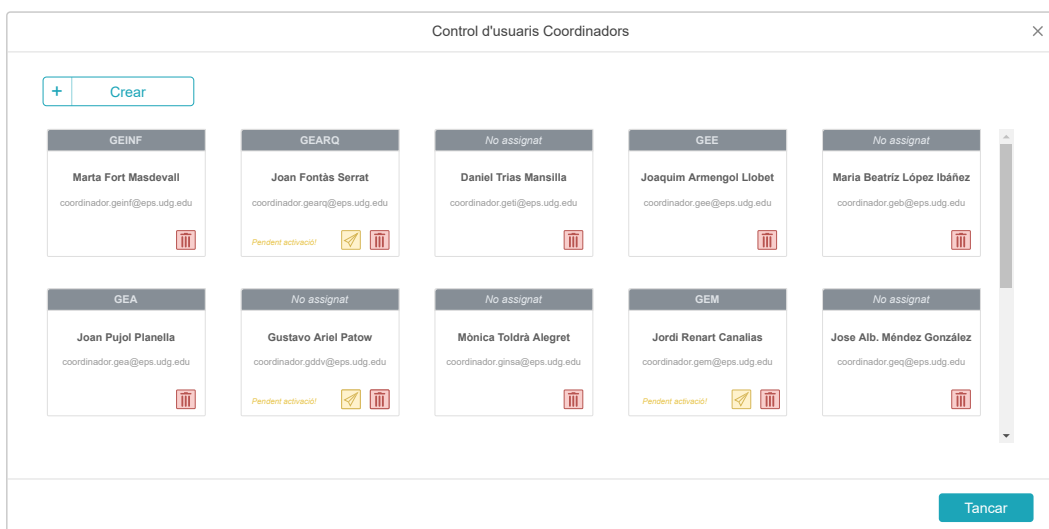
Control d'usuaris Coordinadors

×

+ Crear

GEINF
Marta Fort Masdevall
coordinador.geinf@eps.udg.edu

GEARQ
Joan Fontàs Serrat
coordinador.gearq@eps.udg.edu
Pendent activació!

No assignat
Daniel Trias Mansilla
coordinador.geti@eps.udg.edu

GEE
Joaquim Armengol Llobet
coordinador.gee@eps.udg.edu

No assignat
Maria Beatriz López Ibáñez
coordinador.geb@eps.udg.edu

GEA
Joan Pujol Planella
coordinador.gea@eps.udg.edu

No assignat
Gustavo Ariel Patow
coordinador.gddv@eps.udg.edu
Pendent activació!

No assignat
Mònica Toldrà Alegret
coordinador.ginsa@eps.udg.edu

GEM
Jordi Renart Canalias
coordinador.gem@eps.udg.edu
Pendent activació!

No assignat
Jose Alb. Méndez González
coordinador.geq@eps.udg.edu

Tancar